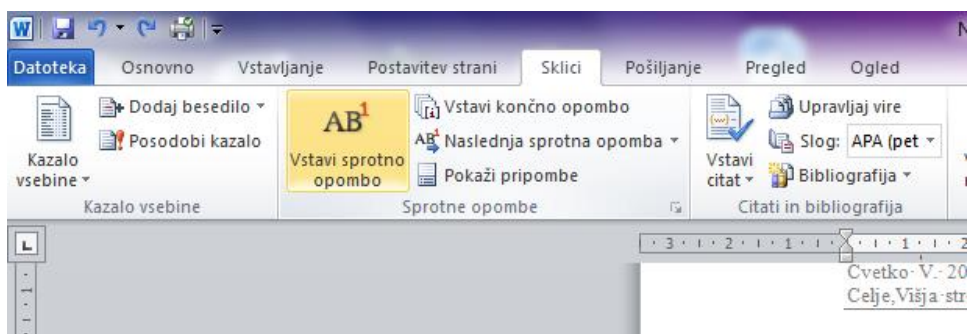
Datoteka Osnovno Vstavljanje Postavitev strani Sklici Pošiljanje Pregled Ogled

Kazalo vsebine ▾
Dodaj besedilo ▾
Posodobi kazalo
Kazalo vsebine

$AB^1$
Vstavi sprotno opombo
Vstavi končno opombo
$AB^1$ Naslednja sprotna opomba ▾
Pokaži pripombe
Sprotne opombe

Vstavi citat ▾
Upravljaj vire
Slog: APA (pet ▾
Bibliografija ▾
Citati in bibliografija

· 3 · ı · 2 · ı · 1 · ı · · ı · 1 · ı · 2

Cvetko· V.· 20
Celje,Višja·str